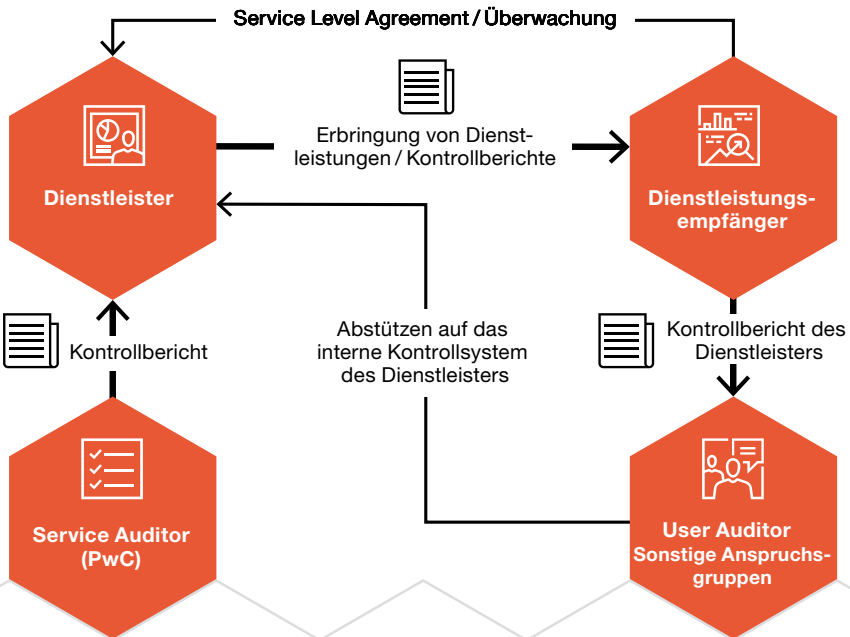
Service Level Agreement / Überwachung

Dienstleister

Erbringung von Dienstleistungen / Kontrollberichte

Dienstleistungsempfänger

Kontrollbericht

Abstützen auf das interne Kontrollsystem des Dienstleisters

Kontrollbericht des Dienstleisters

Service Auditor (PwC)

User Auditor Sonstige Anspruchsgruppen